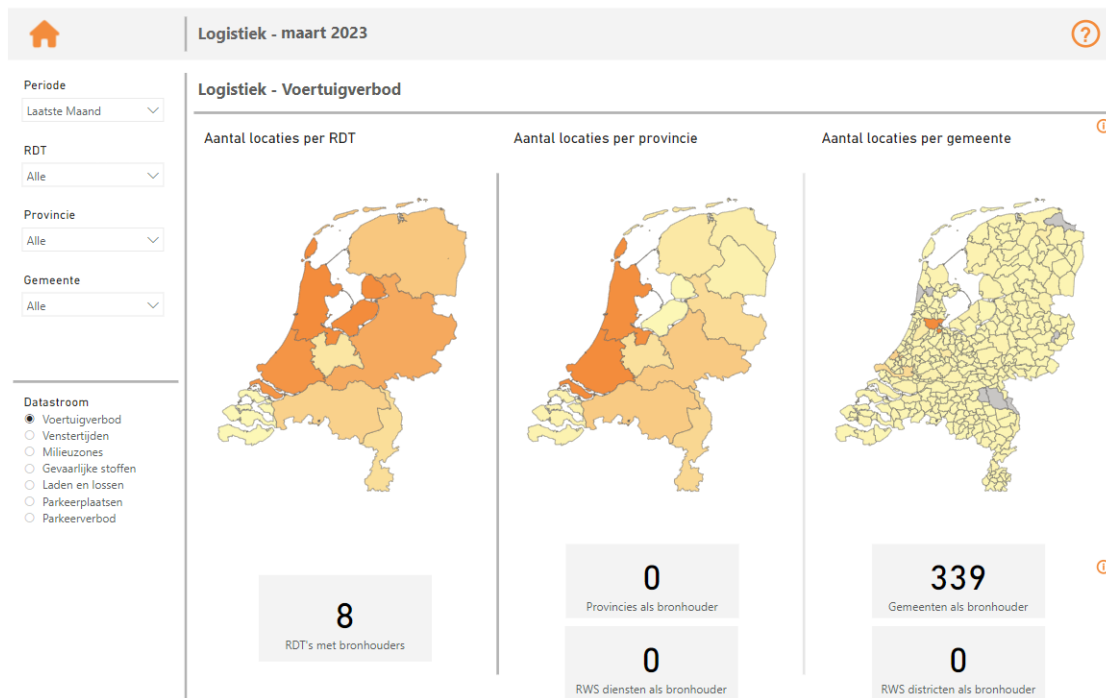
Logistiek - maart 2023

?

Periode
Laatste Maand

RDT
Alle

Provincie
Alle

Gemeente
Alle

Datastroom
Voertuigverbod
Venstertijden
Milieuzones
Gevaarlijke stoffen
Laden en lossen
Parkeerplaatsen
Parkeerverbod

Logistiek - Voertuigverbod

Aantal locaties per RDT

Aantal locaties per provincie

Aantal locaties per gemeente

8
RDT's met bronhouders

0
Provincies als bronhouder

0
RWS diensten als bronhouder

339
Gemeenten als bronhouder

0
RWS districten als bronhouder